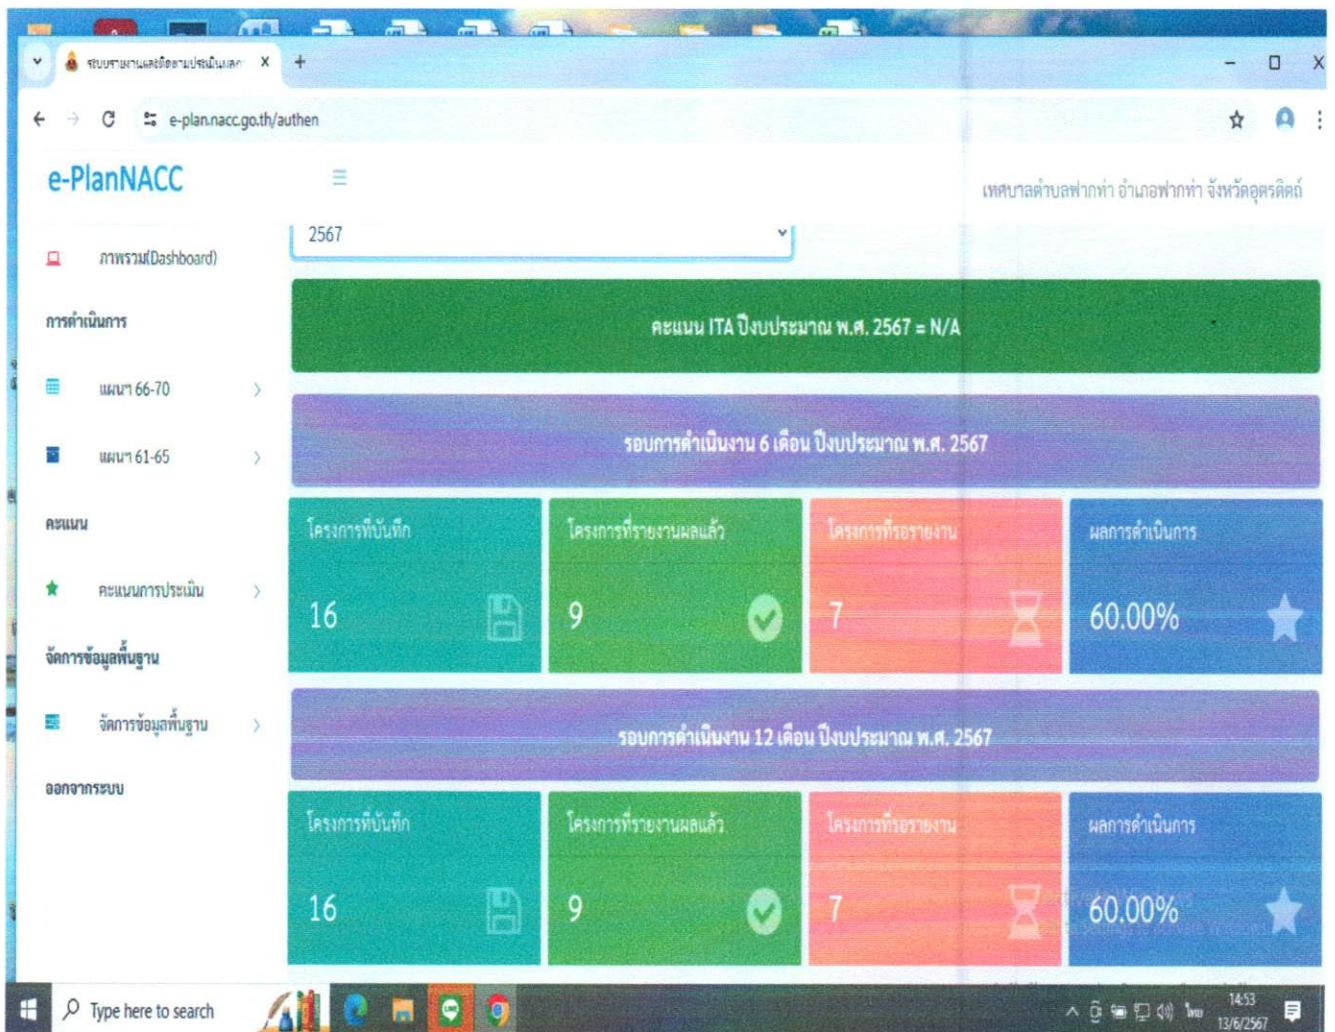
ระบบรายงานและติดตามประเมินผล X +

e-plan.nacc.go.th/authen

e-PlanNACC

เทศบาลตำบลฟากท่า อำเภอฟากท่า จังหวัดอุตรดิตถ์

ภาพรวม(Dashboard)

การดำเนินการ

แผนฯ 66-70

แผนฯ 61-65

คะแนน

คะแนนการประเมิน

จัดการข้อมูลพื้นฐาน

จัดการข้อมูลพื้นฐาน

ออกจากระบบ

2567

คะแนน ITA ปีงบประมาณ พ.ศ. 2567 = N/A

รอบการดำเนินงาน 6 เดือน ปีงบประมาณ พ.ศ. 2567

| โครงการที่บันทึก | โครงการที่รายงานผลแล้ว | โครงการที่รอรายงาน | ผลการดำเนินการ |
|---|---|---|---|
| 16 | 9 | 7 | 60.00% |

รอบการดำเนินงาน 12 เดือน ปีงบประมาณ พ.ศ. 2567

| โครงการที่บันทึก | โครงการที่รายงานผลแล้ว | โครงการที่รอรายงาน | ผลการดำเนินการ |
|---|---|---|---|
| 16 | 9 | 7 | 60.00% |

Type here to search

ไทย 14:53 13/6/2567